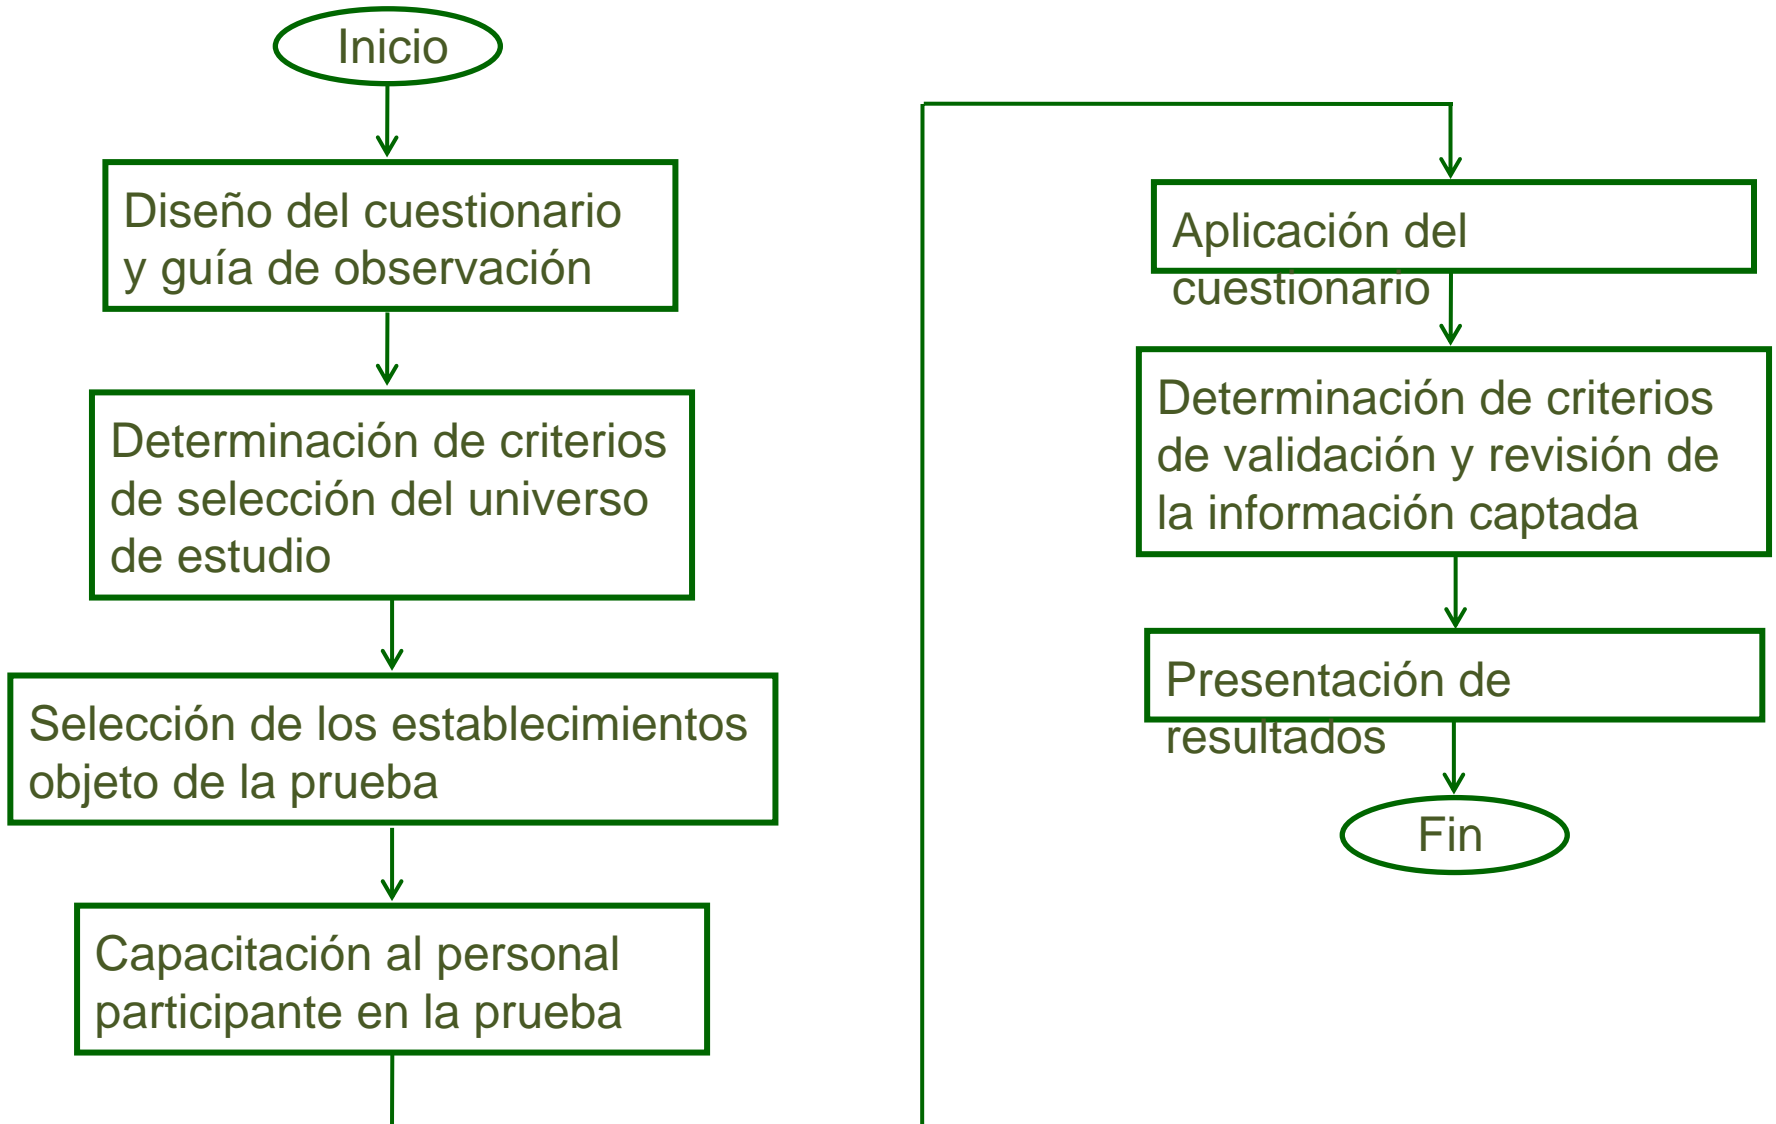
Inicio

Diseño del cuestionario y guía de observación

Determinación de criterios de selección del universo de estudio

Selección de los establecimientos objeto de la prueba

Capacitación al personal participante en la prueba

Aplicación del cuestionario

Determinación de criterios de validación y revisión de la información captada

Presentación de resultados

Fin